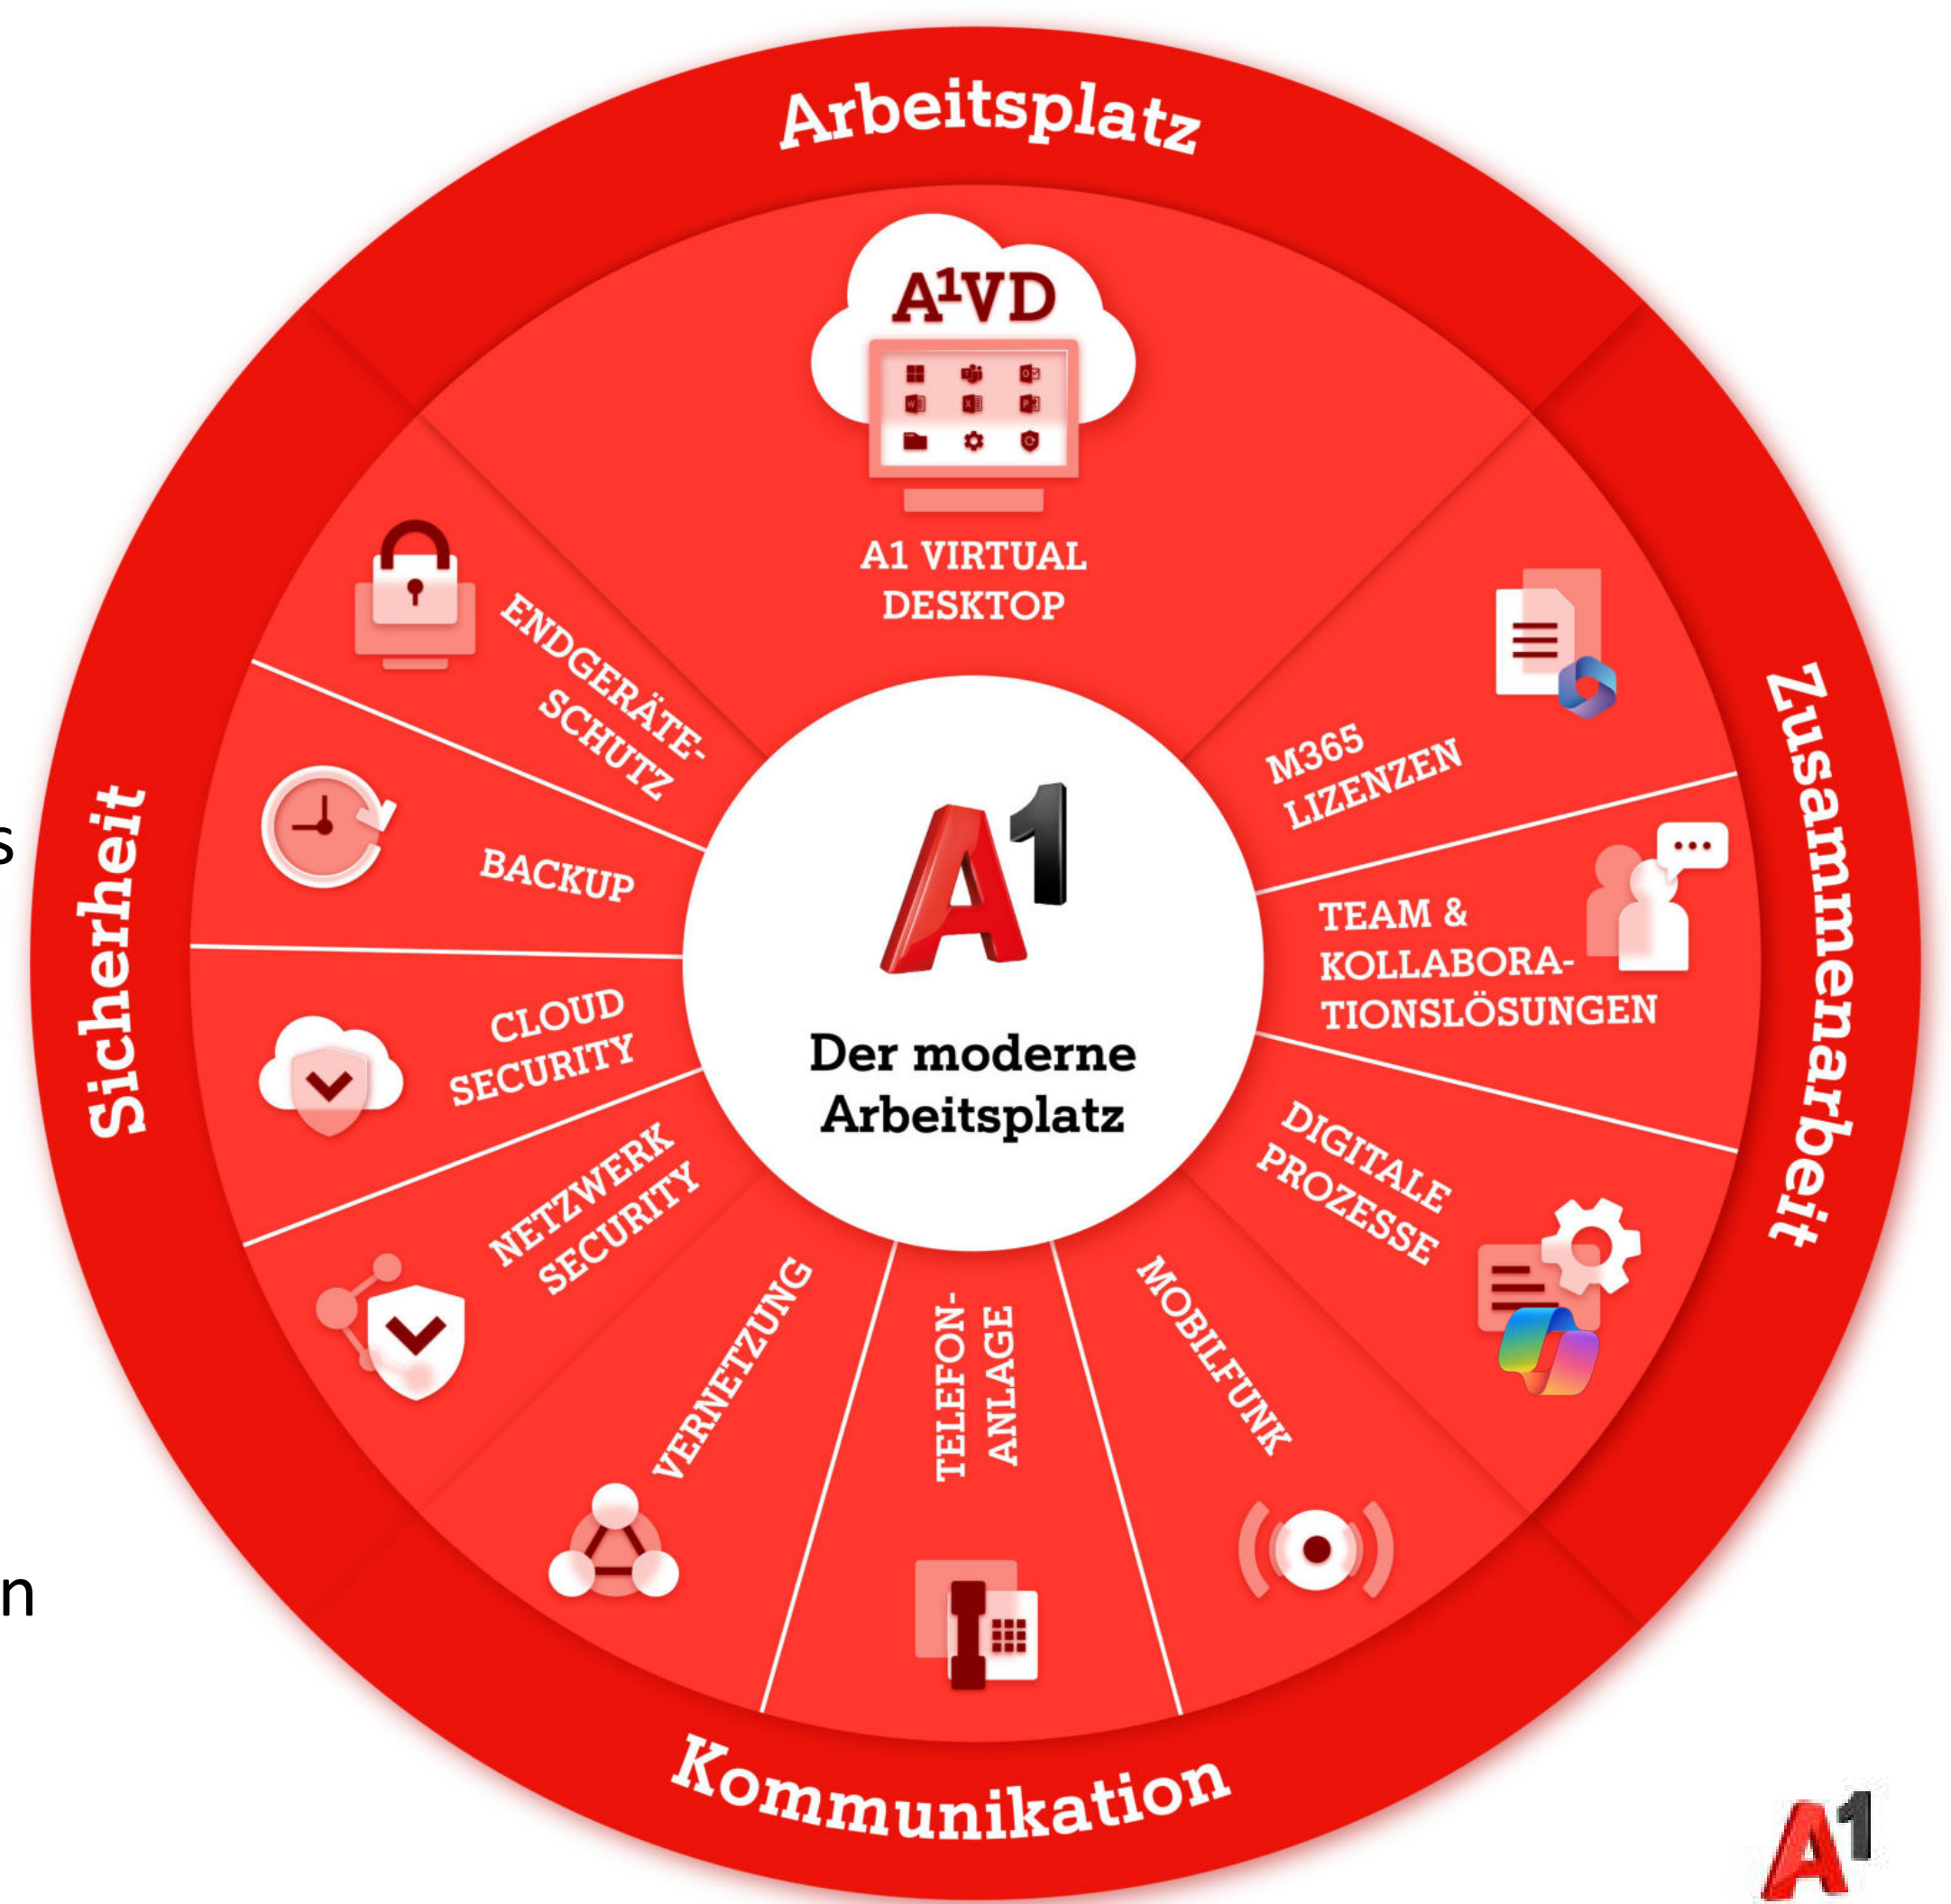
Arbeitsplatz

A¹VD

A1 VIRTUAL DESKTOP

Zusammenarbeit

M365 LIZENZEN

TEAM & KOLLABORATIONSLÖSUNGEN

DIGITALE PROZESSE

Kommunikation

MOBILFUNK

TELEFON-ANLAGE

VERNETZUNG

Sicherheit

NETZWERK SECURITY

CLOUD SECURITY

BACKUP

ENDGERÄTESCHUTZ

A1

Der moderne Arbeitsplatz

s

n

A1